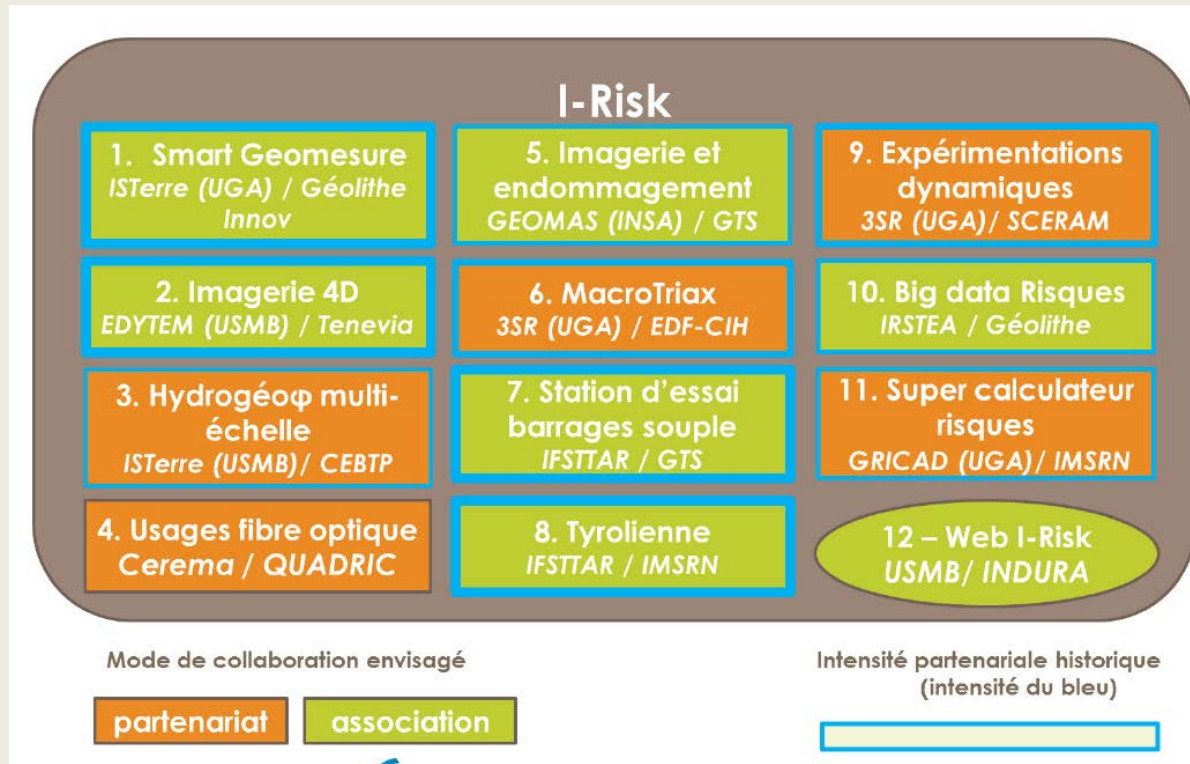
I-Risk

1. Smart Geomesure
ISTerre (UGA) / Géolithe Innov

5. Imagerie et endommagement
GEOMAS (INSA) / GTS

9. Expérimentations dynamiques
3SR (UGA)/ SCERAM

2. Imagerie 4D
EDYTEM (USMB) / Tenevia

6. MacroTriax
3SR (UGA) / EDF-CIH

10. Big data Risques
IRSTEA / Géolithe

3. Hydrogéoφ multi-échelle
ISTerre (USMB)/ CEBTP

7. Station d'essai barrages souple
IFSTTAR / GTS

11. Super calculateur risques
GRICAD (UGA)/ IMSRN

4. Usages fibre optique
Cerema / QUADRIC

8. Tyrolienne
IFSTTAR / IMSRN

12 – Web I-Risk
USMB/ INDURA

Mode de collaboration envisagé

partenariat

association

Intensité partenariale historique (intensité du bleu)